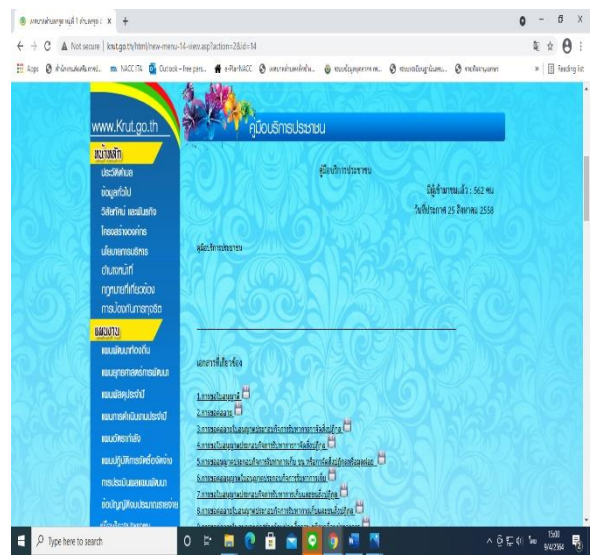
องค์การบริหารส่วนตำบลกรูด | ประชุม | X +

← → C ▲ Not secure | krut.go.th/html/new-menu-14-view.asp?action=2&id=14

Apps NACC ITA Outlook – Free pers... e-Filing NACC

» Reading list

www.Krut.go.th

คู่มือบริการประชาชน

หน้าหลัก

ประวัติความเป็นมา

ข้อมูลทั่วไป

วิสัยทัศน์ พันธกิจ

โครงสร้างองค์กร

นโยบายการบริหาร

อำนาจหน้าที่

กฎหมายที่เกี่ยวข้อง

การป้องกันการทุจริต

แผนงาน

แผนพัฒนาท้องถิ่น

แผนยุทธศาสตร์การพัฒนา

แผนพัฒนาบุคลากร

แผนการดำเนินงานประจำปี

แผนจัดหาพัสดุ

แผนปฏิบัติการป้องกันการทุจริต

การประเมินผลแผนพัฒนา

ข้อบัญญัติงบประมาณรายจ่าย

คู่มือบริการประชาชน

มีผู้เข้าชมแล้ว : 562 คน

วันที่ประกาศ 25 สิงหาคม 2558

คู่มือบริการประชาชน

เอกสารที่เกี่ยวข้อง

1.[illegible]

2.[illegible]

3.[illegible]

4.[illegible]

5.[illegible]

6.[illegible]

7.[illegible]

8.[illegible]

Type here to search

15:00
9/4/2564